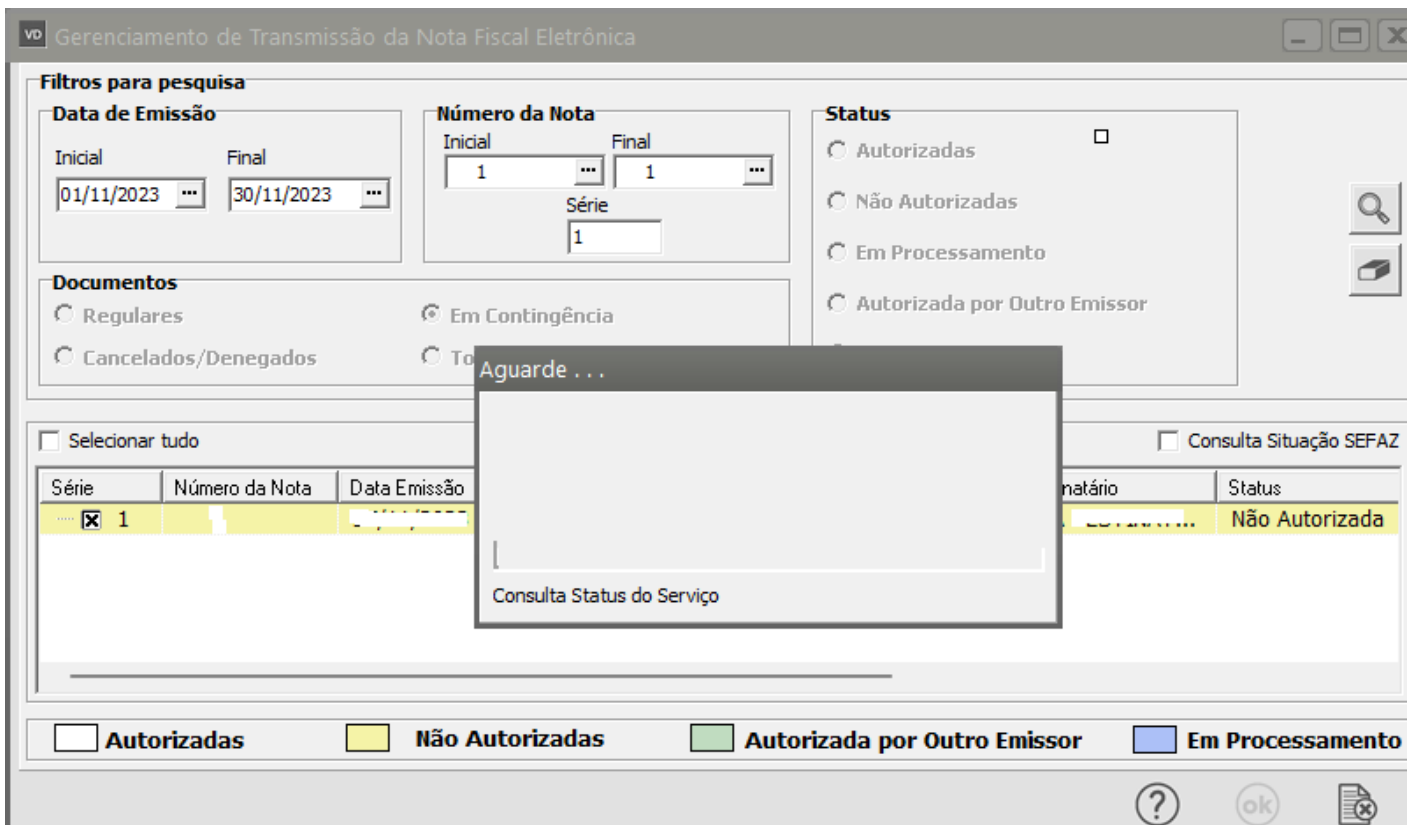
VD Gerenciamento de Transmissão da Nota Fiscal Eletrônica

Filtros para pesquisa

Data de Emissão
Inicial
01/11/2023
Final
30/11/2023

Número da Nota
Inicial
1
Final
1
Série
1

Status
Autorizadas
Não Autorizadas
Em Processamento
Autorizada por Outro Emissor

Documentos
Regulares
Em Contingência
Cancelados/Denegados
To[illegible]

Aguarde . . .

Consulta Status do Serviço

Selecionar tudo
Consulta Situação SEFAZ

| Série | Número da Nota | Data Emissão | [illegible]natário | Status |
|---|---|---|---|---|
| 1 | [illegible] | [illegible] | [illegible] | Não Autorizada |

Autorizadas
Não Autorizadas
Autorizada por Outro Emissor
Em Processamento

?
ok